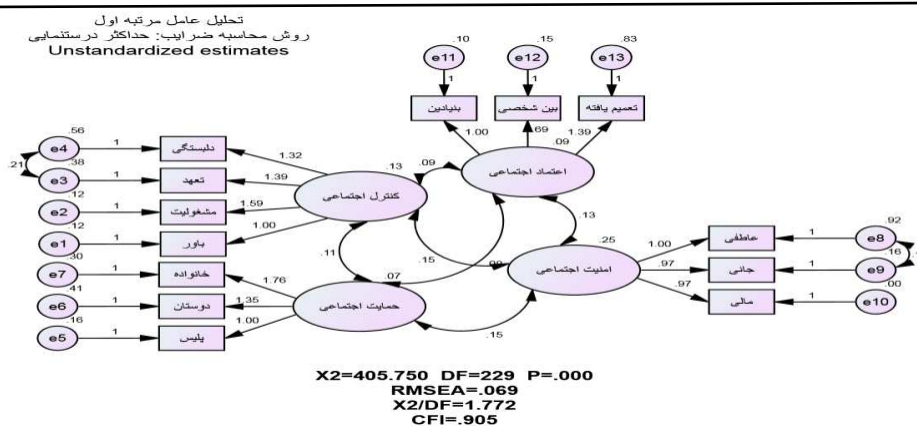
تحلیل عامل مرتبه اول
روش محاسبه ضرایب: حداکثر درستنمایی
Unstandardized estimates

e11 .10
e12 .15
e13 .83
1
1
1
بنیادین
بین شخصی
تعمیم یافته
1.00
.69
1.39
.09
اعتماد اجتماعی

e4 .56
.21
e3 .38
e2 .12
e1 .12
1
1
1
1
دلبستگی
تعهد
مشغولیت
باور
1.32
1.39
1.59
1.00
.13
.09
کنترل اجتماعی
.13

e7 .30
e6 .41
e5 .16
1
1
1
خانواده
دوستان
پلیس
1.76
1.35
1.00
.11
.07
.15
.09
حمایت اجتماعی
.15

.25
امنیت اجتماعی
1.00
.97
.97
عاطفی
جانی
مالی
1
1
1
e8 .92
.16
e9 .00
e10

X2=405.750 DF=229 P=.000
RMSEA=.069
X2/DF=1.772
CFI=.905